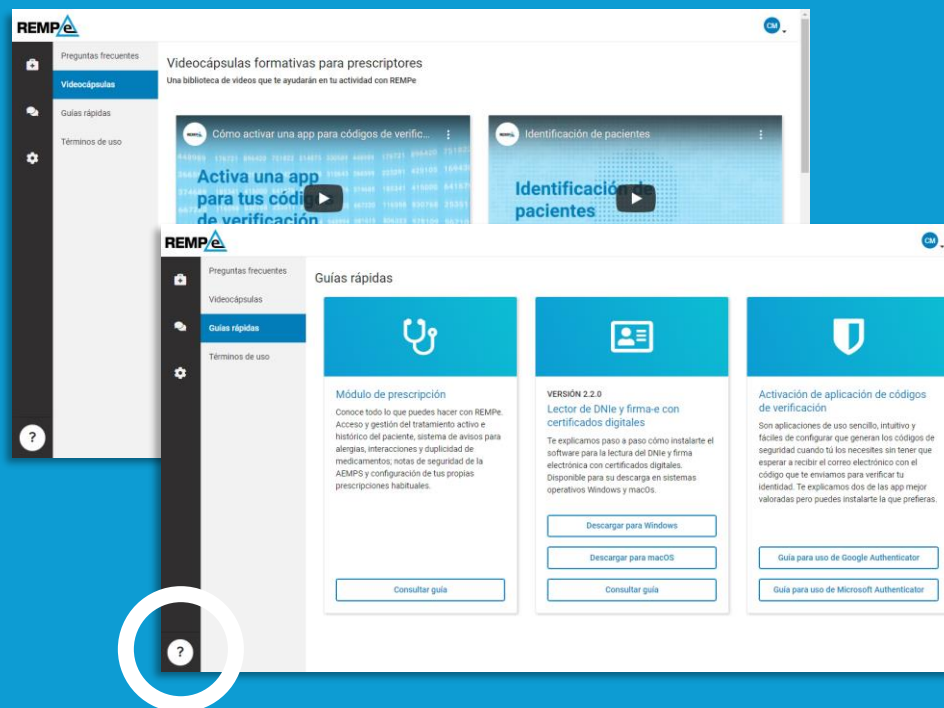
REMPe

CM

Preguntas frecuentes
Videocápsulas
Guías rápidas
Términos de uso

Videocápsulas formativas para prescriptores
Una biblioteca de vídeos que te ayudarán en tu actividad con REMPe

Cómo activar una app para códigos de verific...

Activa una app para tus códigos de verificación

Identificación de pacientes

Identificación de pacientes

?

REMPe

CM

Preguntas frecuentes
Videocápsulas
Guías rápidas
Términos de uso

Guías rápidas

Módulo de prescripción
Conoce todo lo que puedes hacer con REMPe. Acceso y gestión del tratamiento activo e histórico del paciente, sistema de avisos para alergias, interacciones y duplicidad de medicamentos; notas de seguridad de la AEMPS y configuración de tus propias prescripciones habituales.

Consultar guía

VERSIÓN 2.2.0
Lector de DNIe y firma-e con certificados digitales
Te explicamos paso a paso cómo instalarte el software para la lectura del DNIe y firma electrónica con certificados digitales. Disponible para su descarga en sistemas operativos Windows y macOs.

Descargar para Windows
Descargar para macOS
Consultar guía

Activación de aplicación de códigos de verificación
Son aplicaciones de uso sencillo, intuitivo y fáciles de configurar que generan los códigos de seguridad cuando tú los necesites sin tener que esperar a recibir el correo electrónico con el código que te enviamos para verificar tu identidad. Te explicamos dos de las app mejor valoradas pero puedes instalarte la que prefieras.

Guía para uso de Google Authenticator
Guía para uso de Microsoft Authenticator

?